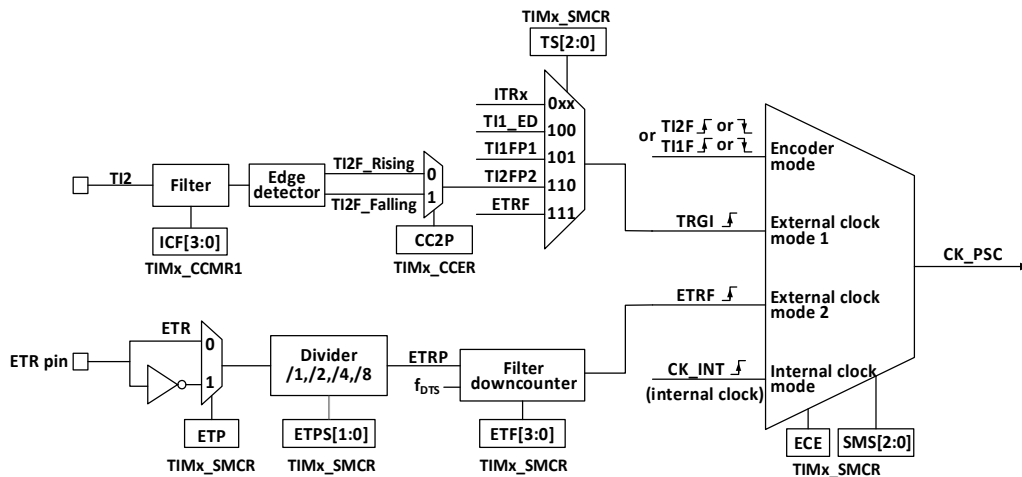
TIMx_SMCR
TS[2:0]

ITRx 0xx
TI1_ED 100
TI1FP1 101
TI2FP2 110
ETRF 111

or TI2F or
TI1F or

Encoder mode

TI2
Filter
ICF[3:0]
TIMx_CCMR1
Edge detector
TI2F_Rising
TI2F_Falling
0
1
CC2P
TIMx_CCER

TRGI
External clock mode 1

CK_PSC

ETRF
External clock mode 2

ETR pin
ETR
0
1
ETP
TIMx_SMCR
Divider /1,/2,/4,/8
ETPS[1:0]
TIMx_SMCR
ETRP
$f_{DTS}$
Filter downcounter
ETF[3:0]
TIMx_SMCR

CK_INT
(internal clock)
Internal clock mode
ECE
SMS[2:0]
TIMx_SMCR